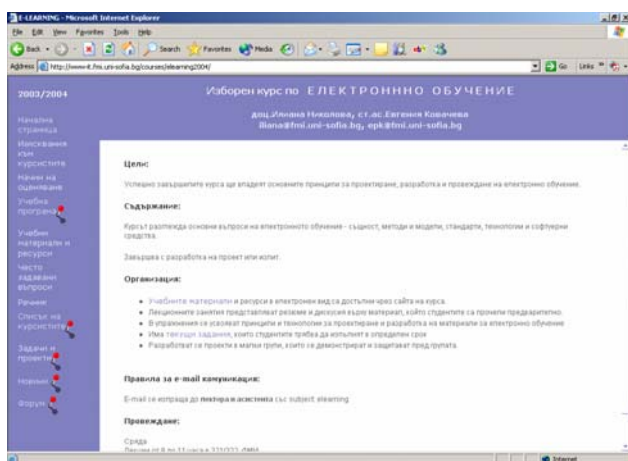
E-LEARNING - Microsoft Internet Explorer

File Edit View Favorites Tools Help

Back Search Favorites Media

Address http://www-it.fmi.uni-sofia.bg/courses/elearning2004/

Go Links

2003/2004

Изборен курс по ЕЛЕКТРОННО ОБУЧЕНИЕ

доц.Илиана Николова, ст.ас.Евгения Ковачева
iliana@fmi.uni-sofia.bg, epk@fmi.uni-sofia.bg

Начална страница

Изисквания към курсистите

Начин на оценяване

Учебна програма

Учебни материали и ресурси

Често задавани въпроси

Речник

Списък на курсистите

Задачи и проекти

Новини

Форум

Цели:

Успешно завършилите курса ще владеят основните принципи за проектиране, разработка и провеждане на електронно обучение.

Съдържание:

Курсът разглежда всички въпроси на електронното обучение - същност, методи и модели, стандарти, технологии и софтуерни средства.

Завършва с разработка на проект или изпит.

Организация:

Учебните материали и ресурси в електронен вид са достъпни чрез сайта на курса.
Лекционните занятия представляват резюме и дискусия върху материал, който студентите са прочели предварително.
В упражненията се усвояват принципи и технологии за проектиране и разработка на материали за електронно обучение
Има текущи задания, които студентите трябва да изпълнят в определен срок
Разработват се проекти в малки групи, които се демонстрират и защитават пред групата.

Правила за e-mail комуникация:

E-mail се изпраща до лектора и асистента със subject elearning

Провеждане:

Сряда
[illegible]

Internet